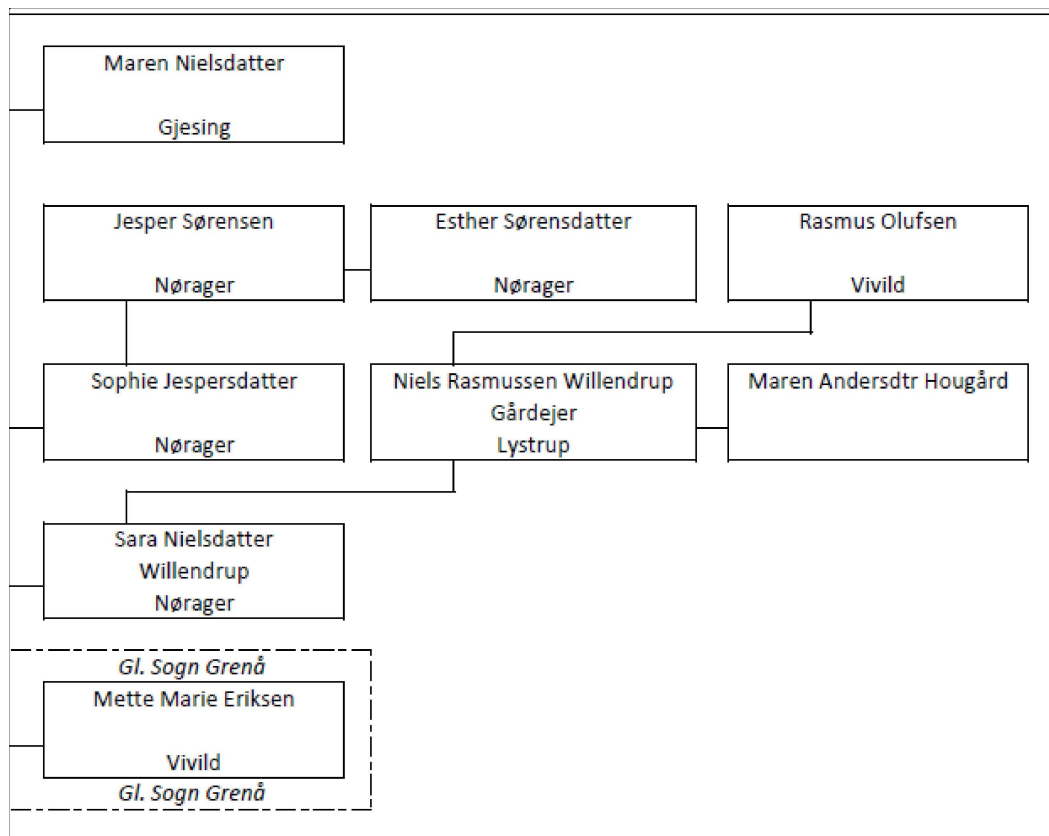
Maren Nielsdatter

Gjesing

Jesper Sørensen

Nørager

Esther Sørensdatter

Nørager

Rasmus Olufsen

Vivild

Sophie Jespersdatter

Nørager

Niels Rasmussen Willendrup
Gårdejer
Lystrup

Maren Andersdtr Hougård

Sara Nielsdatter
Willendrup
Nørager

Gl. Sogn Grenå

Mette Marie Eriksen

Vivild

Gl. Sogn Grenå